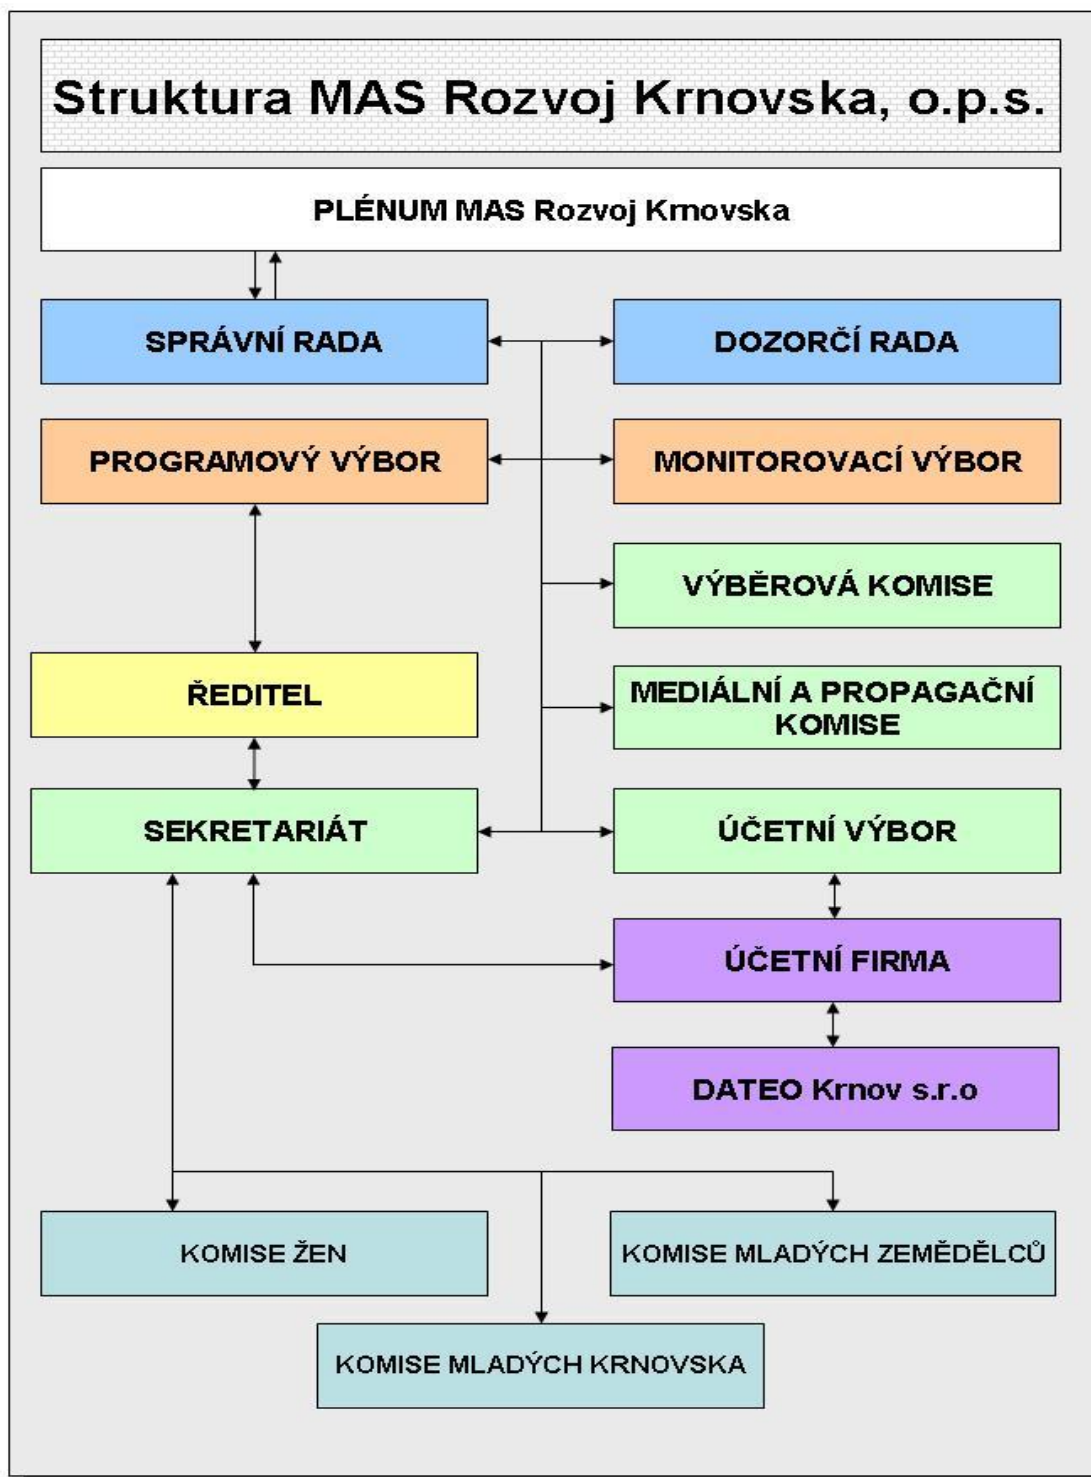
Struktura MAS Rozvoj Krnovska, o.p.s.

PLÉNUM MAS Rozvoj Krnovska

SPRÁVNÍ RADA

DOZORČÍ RADA

PROGRAMOVÝ VÝBOR

MONITOROVACÍ VÝBOR

VÝBĚROVÁ KOMISE

ŘEDITEL

MEDIÁLNÍ A PROPAGAČNÍ KOMISE

SEKRETARIÁT

ÚČETNÍ VÝBOR

ÚČETNÍ FIRMA

DATEO Krnov s.r.o

KOMISE ŽEN

KOMISE MLADÝCH ZEMĚDĚLCŮ

KOMISE MLADÝCH KRNOVSKA